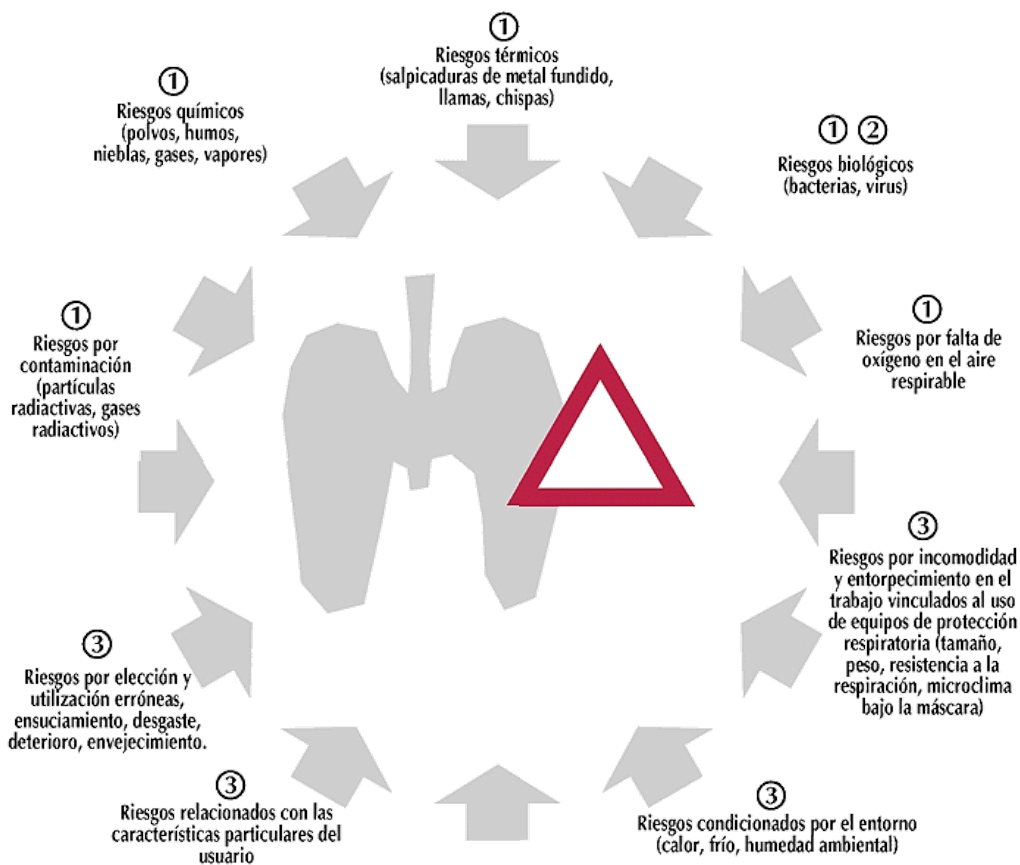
①
Riesgos térmicos
(salpicaduras de metal fundido, llamas, chispas)

①
Riesgos químicos
(polvos, humos, nieblas, gases, vapores)

① ②
Riesgos biológicos
(bacterias, virus)

①
Riesgos por contaminación
(partículas radiactivas, gases radiactivos)

①
Riesgos por falta de oxígeno en el aire respirable

③
Riesgos por incomodidad y entorpecimiento en el trabajo vinculados al uso de equipos de protección respiratoria (tamaño, peso, resistencia a la respiración, microclima bajo la máscara)

③
Riesgos por elección y utilización erróneas, ensuciamiento, desgaste, deterioro, envejecimiento.

③
Riesgos relacionados con las características particulares del usuario

③
Riesgos condicionados por el entorno
(calor, frío, humedad ambiental)